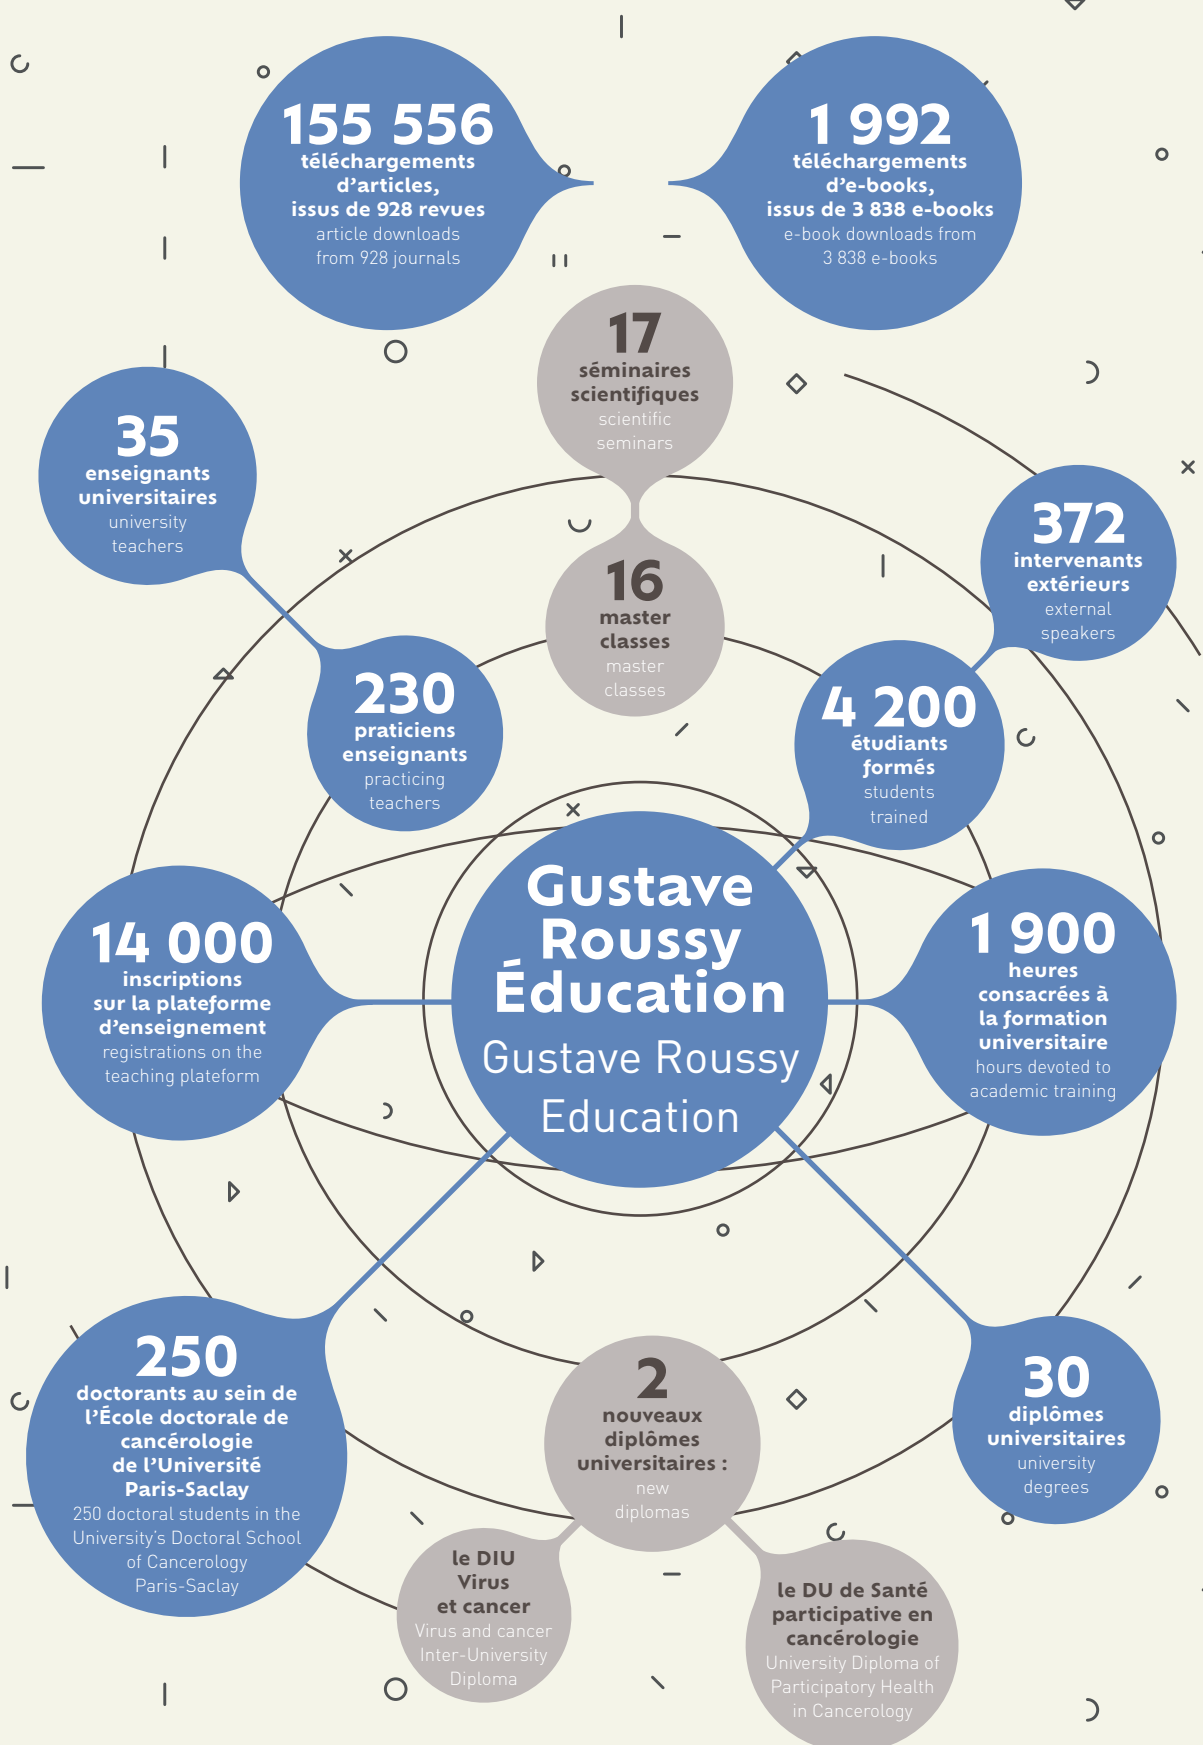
155 556
téléchargements d'articles, issus de 928 revues
article downloads from 928 journals

1 992
téléchargements d'e-books, issus de 3 838 e-books
e-book downloads from 3 838 e-books

17
séminaires scientifiques
scientific seminars

35
enseignants universitaires
university teachers

16
master classes
master classes

372
intervenants extérieurs
external speakers

230
praticiens enseignants
practicing teachers

4 200
étudiants formés
students trained

Gustave Roussy Éducation
Gustave Roussy Education

14 000
inscriptions sur la plateforme d'enseignement
registrations on the teaching plateform

1 900
heures consacrées à la formation universitaire
hours devoted to academic training

250
doctorants au sein de l'École doctorale de cancérologie de l'Université Paris-Saclay
250 doctoral students in the University's Doctoral School of Cancerology Paris-Saclay

2
nouveaux diplômes universitaires :
new diplomas

30
diplômes universitaires
university degrees

le DIU Virus et cancer
Virus and cancer Inter-University Diploma

le DU de Santé participative en cancérologie
University Diploma of Participatory Health in Cancerology